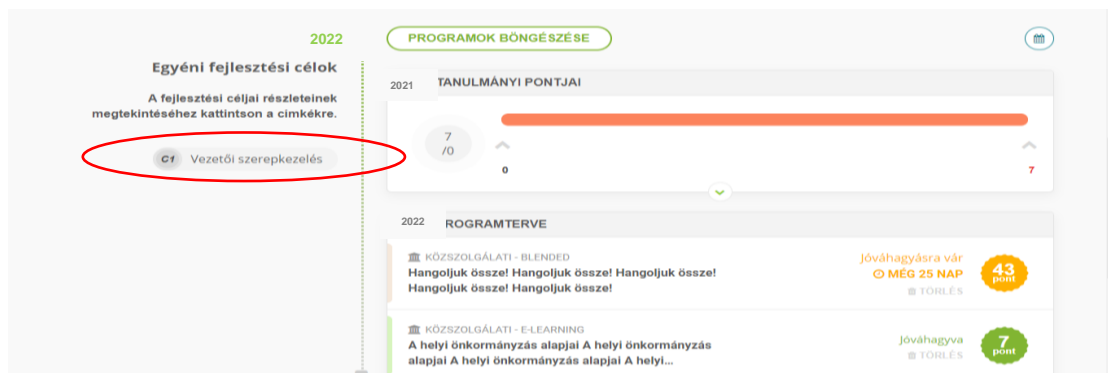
2022

PROGRAMOK BÖNGÉSZÉSE

Egyéni fejlesztési célok

A fejlesztési céljai részleteinek megtekintéséhez kattintson a cimkékre.

C1 Vezetői szerepkezelés

2021 TANULMÁNYI PONTJAI

7
/0

0

7

2022 ROGRAMTERVE

KÖZSZOLGÁLATI - BLENDED
Hangoljuk össze! Hangoljuk össze! Hangoljuk össze! Hangoljuk össze! Hangoljuk össze!

Jóváhagyásra vár
MÉG 25 NAP
TÖRLÉS

43
pont

KÖZSZOLGÁLATI - E-LEARNING
A helyi önkormányzás alapjai A helyi önkormányzás alapjai A helyi önkormányzás alapjai A helyi...

Jóváhagyva
TÖRLÉS

7
pont